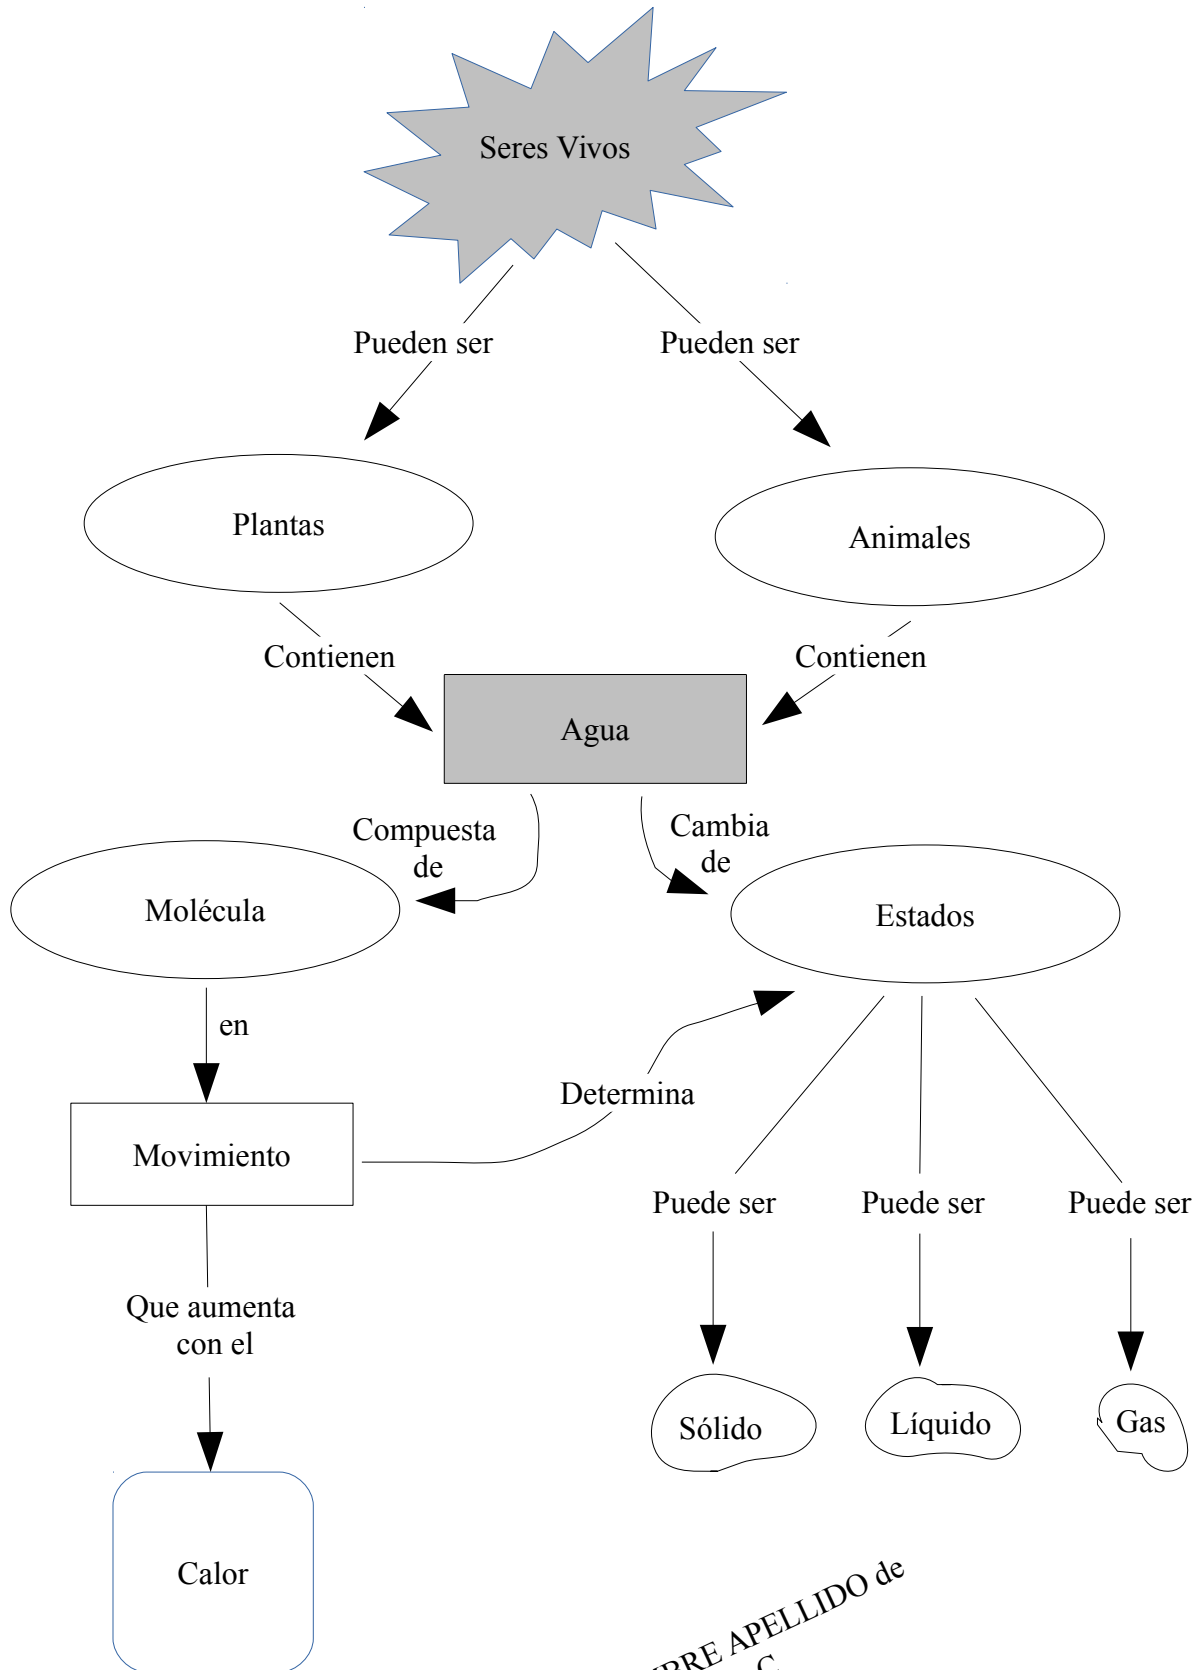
Seres Vivos

Pueden ser

Pueden ser

Plantas

Animales

Contienen

Contienen

Agua

Compuesta de

Cambia de

Molécula

Estados

en

Movimiento

Determina

Puede ser

Puede ser

Puede ser

Que aumenta con el

Sólido

Líquido

Gas

Calor

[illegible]BRE APELLIDO de
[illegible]C